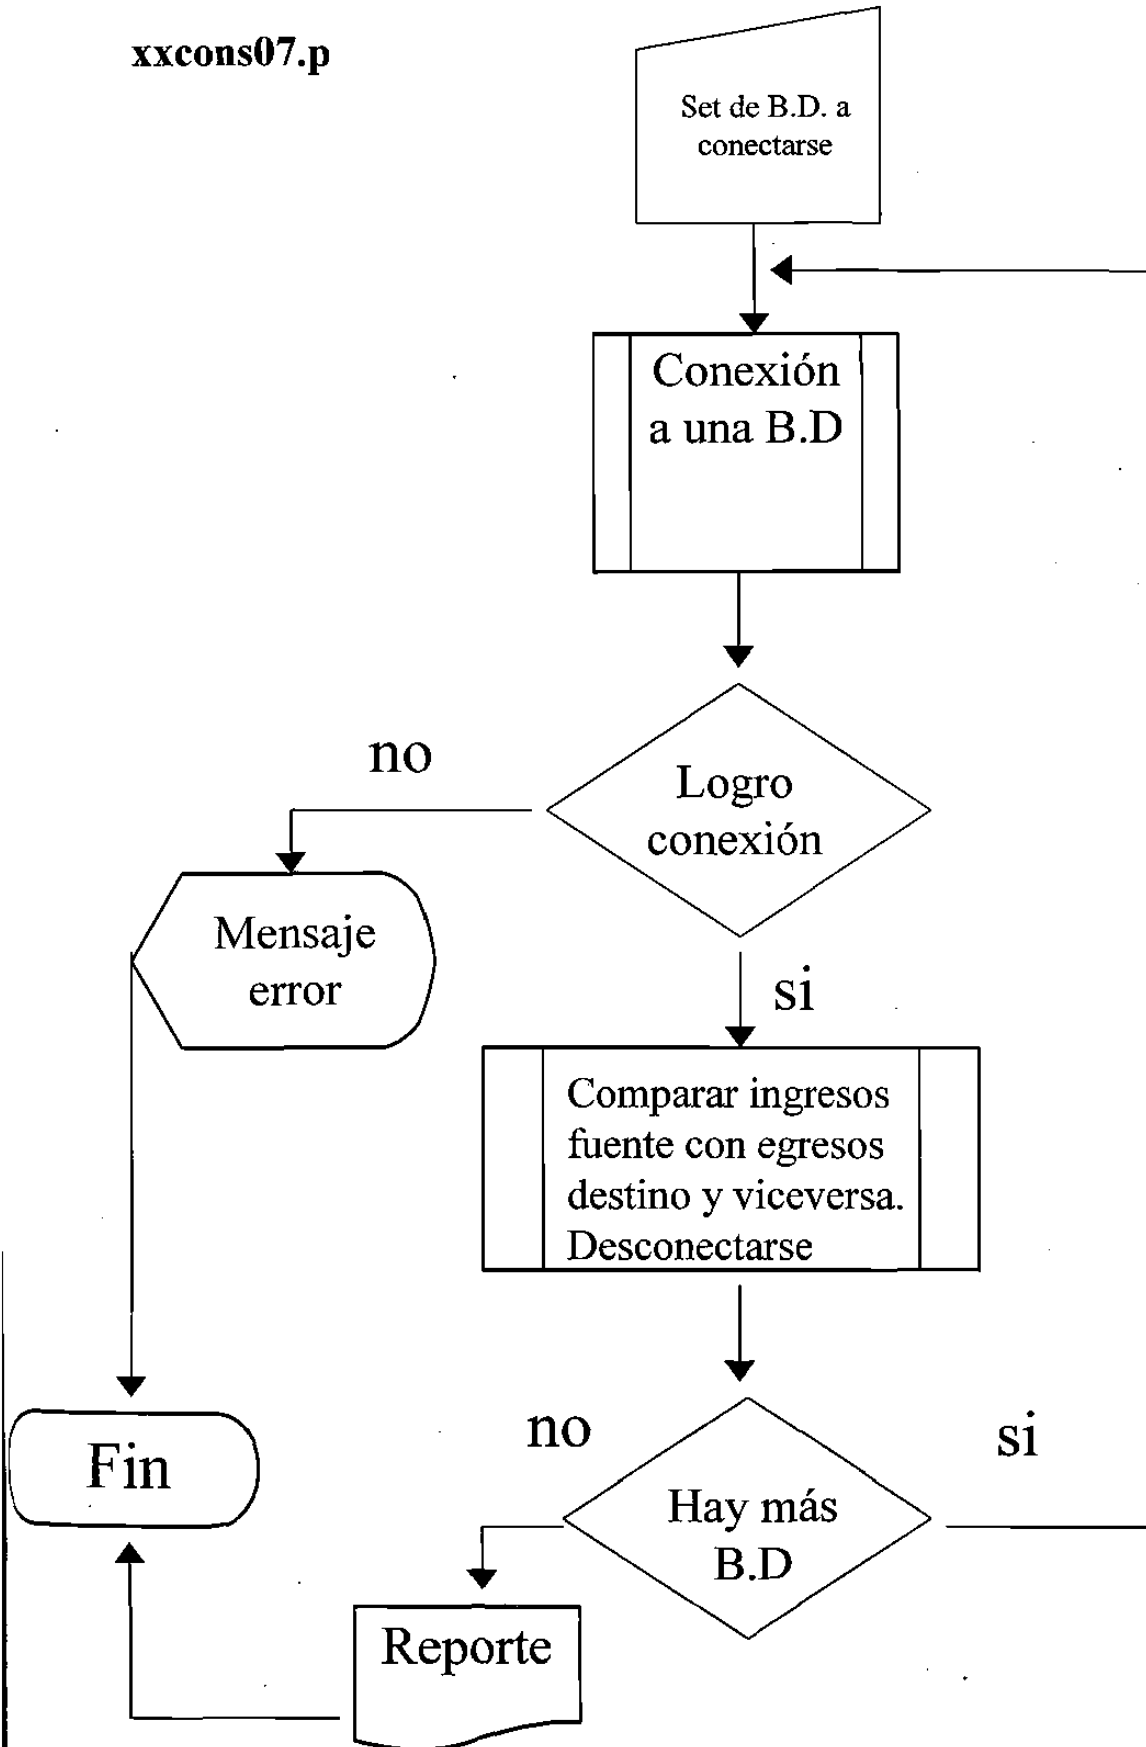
xxcons07.p

Set de B.D. a conectarse

Conexión a una B.D

Logro conexión

no

Mensaje error

si

Comparar ingresos fuente con egresos destino y viceversa. Desconectarse

no

si

Fin

Hay más B.D

Reporte